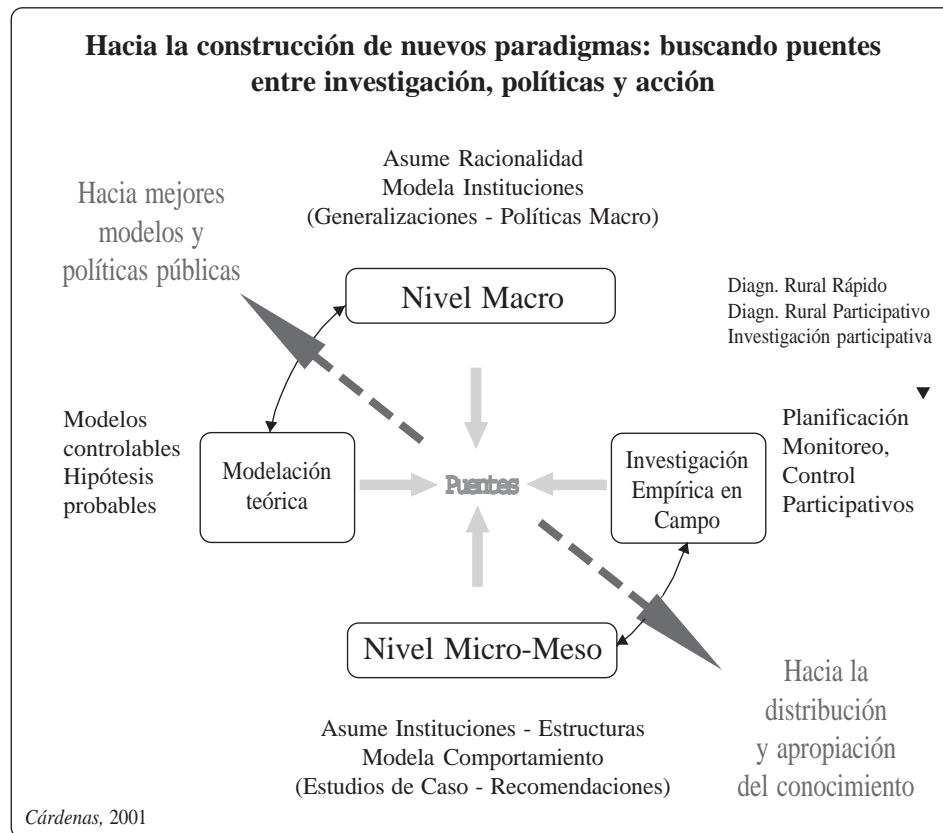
Hacia la construcción de nuevos paradigmas: buscando puentes entre investigación, políticas y acción

Asume Racionalidad
Modela Instituciones
(Generalizaciones - Políticas Macro)

Hacia mejores modelos y políticas públicas

Nivel Macro

Diagn. Rural Rápido
Diagn. Rural Participativo
Investigación participativa

Modelos controlables
Hipótesis probables

Modelación teórica

Puentes

Investigación Empírica en Campo

Planificación
Monitoreo,
Control
Participativos

Nivel Micro-Meso

Hacia la distribución y apropiación del conocimiento

Asume Instituciones - Estructuras
Modela Comportamiento
(Estudios de Caso - Recomendaciones)

Cárdenas, 2001